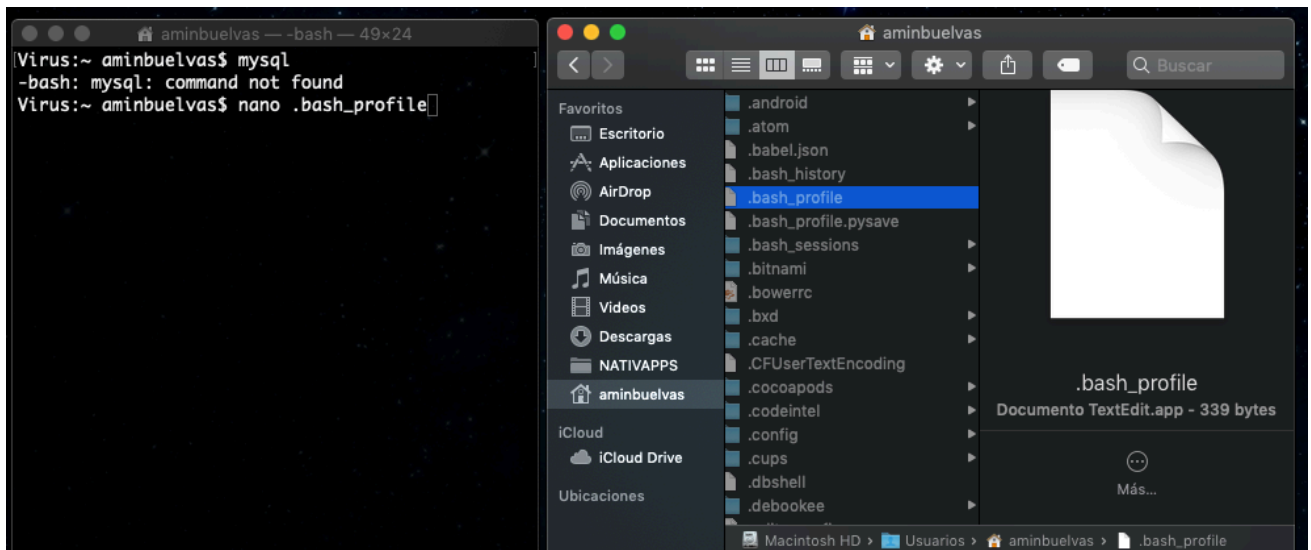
aminbuelvas — -bash — 49×24

Virus:~ aminbuelvas$ mysql
-bash: mysql: command not found
Virus:~ aminbuelvas$ nano .bash_profile

aminbuelvas

Buscar

Favoritos
Escritorio
Aplicaciones
AirDrop
Documentos
Imágenes
Música
Videos
Descargas
NATIVAPPS
aminbuelvas
iCloud
iCloud Drive
Ubicaciones

.android
.atom
.babel.json
.bash_history
.bash_profile
.bash_profile.pysave
.bash_sessions
.bitnami
.bowerrc
.bxd
.cache
.CFUserTextEncoding
.cocoapods
.codeintel
.config
.cups
.dbshell
.debookee

.bash_profile
Documento TextEdit.app - 339 bytes
Más...

Macintosh HD › Usuarios › aminbuelvas › .bash_profile